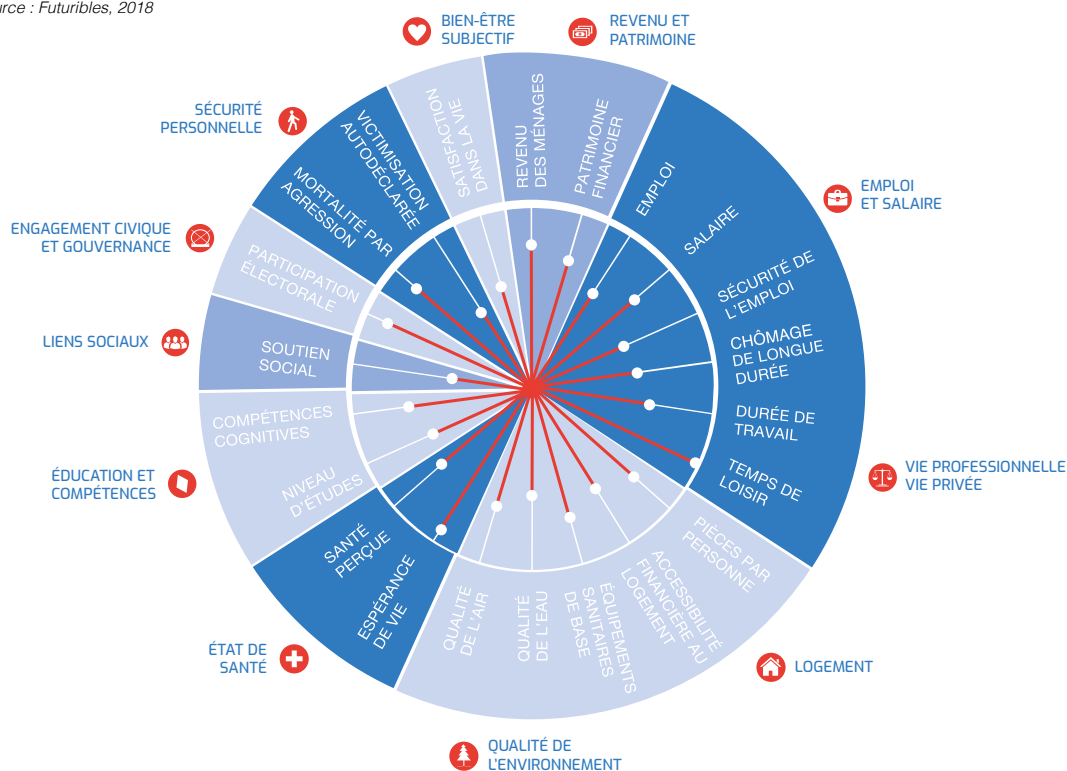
rce : Futuribles, 2018

BIEN-ÊTRE SUBJECTIF

REVENU ET PATRIMOINE

SATISFACTION DANS LA VIE

REVENU DES MÉNAGES

PATRIMOINE FINANCIER

SÉCURITÉ PERSONNELLE

VICTIMISATION AUTODÉCLARÉE

MORTALITÉ PAR AGRESSION

EMPLOI

SALAIRE

EMPLOI ET SALAIRE

SÉCURITÉ DE L'EMPLOI

CHÔMAGE DE LONGUE DURÉE

DURÉE DE TRAVAIL

TEMPS DE LOISIR

VIE PROFESSIONNELLE VIE PRIVÉE

ENGAGEMENT CIVIQUE ET GOUVERNANCE

PARTICIPATION ÉLECTORALE

LIENS SOCIAUX

SOUTIEN SOCIAL

COMPÉTENCES COGNITIVES

NIVEAU D'ÉTUDES

ÉDUCATION ET COMPÉTENCES

SANTÉ PERÇUE

ESPÉRANCE DE VIE

ÉTAT DE SANTÉ

QUALITÉ DE L'AIR

QUALITÉ DE L'EAU

ÉQUIPEMENTS SANITAIRES DE BASE

ACCESSIBILITÉ FINANCIÈRE AU LOGEMENT

PIÈCES PAR PERSONNE

LOGEMENT

QUALITÉ DE L'ENVIRONNEMENT